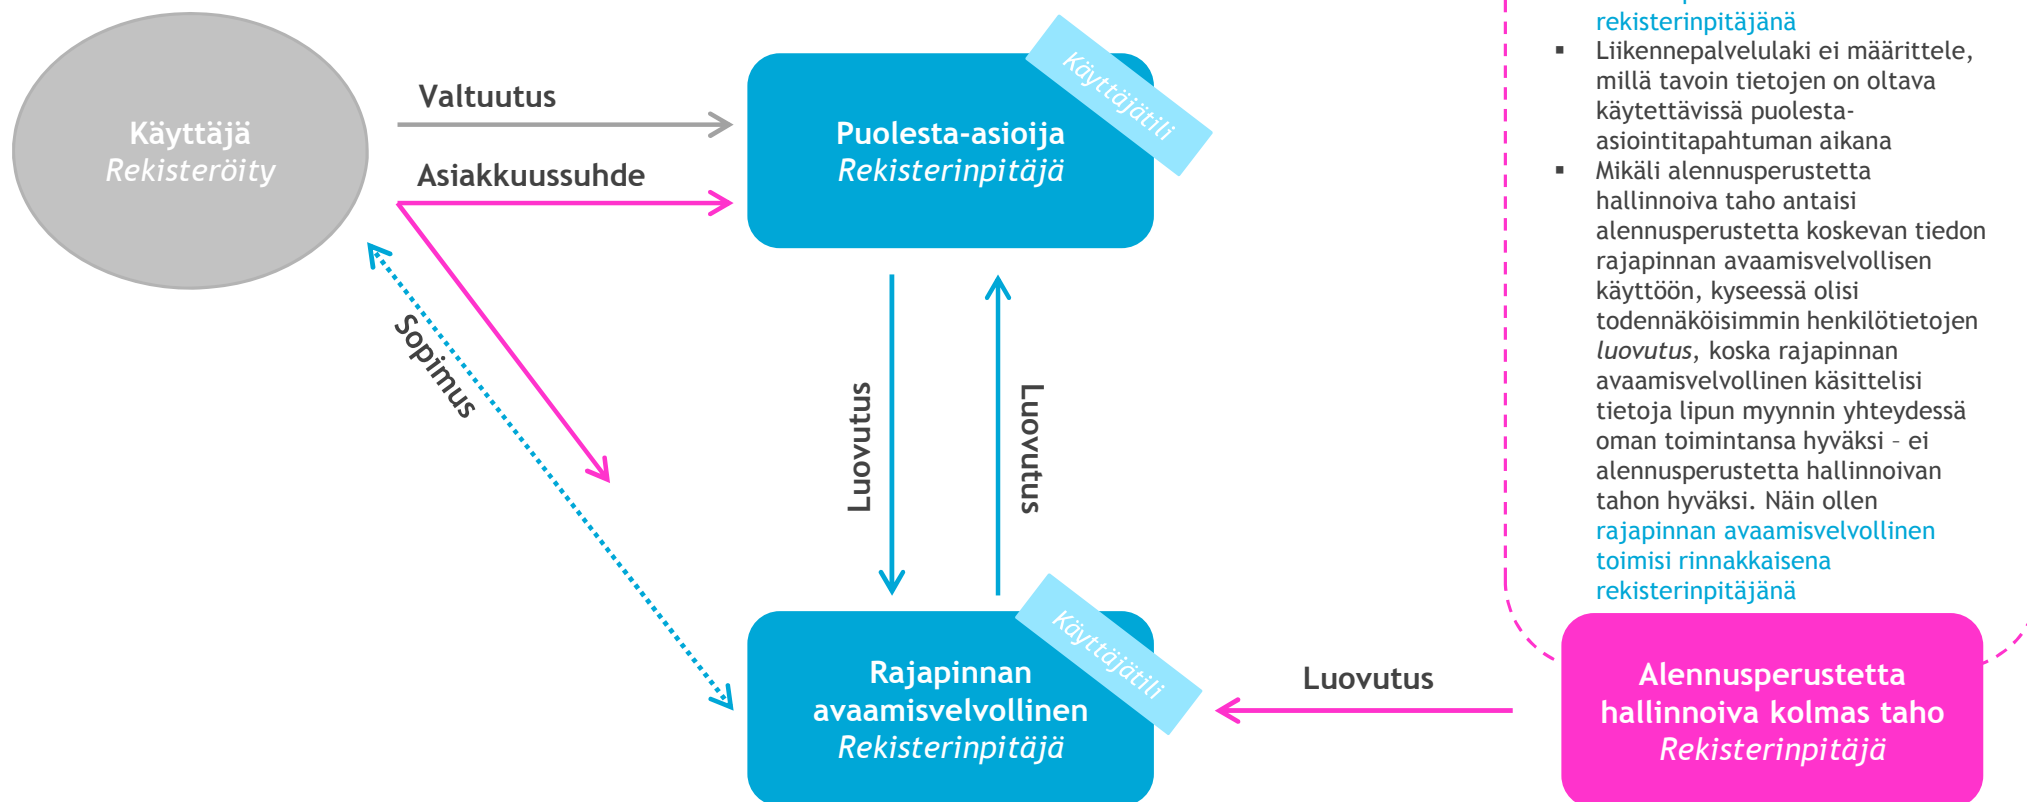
Käyttäjä
*Rekisteröity*

Valtuutus

Asiakkuussuhde

Sopimus

Puolesta-asioija
*Rekisterinpitäjä*

Käyttäjätili

Luovutus

Luovutus

Rajapinnan avaamisvelvollinen
*Rekisterinpitäjä*

Käyttäjätili

Luovutus

rekisterinpitäjänä

- Liikennepalvelulaki ei määrittele, millä tavoin tietojen on oltava käytettävissä puolesta-asiointitapahtuman aikana
- Mikäli alennusperustetta hallinnoiva taho antaisi alennusperustetta koskevan tiedon rajapinnan avaamisvelvollisen käyttöön, kyseessä olisi todennäköisimmin henkilötietojen *luovutus*, koska rajapinnan avaamisvelvollinen käsittelisi tietoja lipun myynnin yhteydessä oman toimintansa hyväksi – ei alennusperustetta hallinnoivan tahon hyväksi. Näin ollen rajapinnan avaamisvelvollinen toimisi rinnakkaisena rekisterinpitäjänä

Alennusperustetta hallinnoiva kolmas taho
*Rekisterinpitäjä*